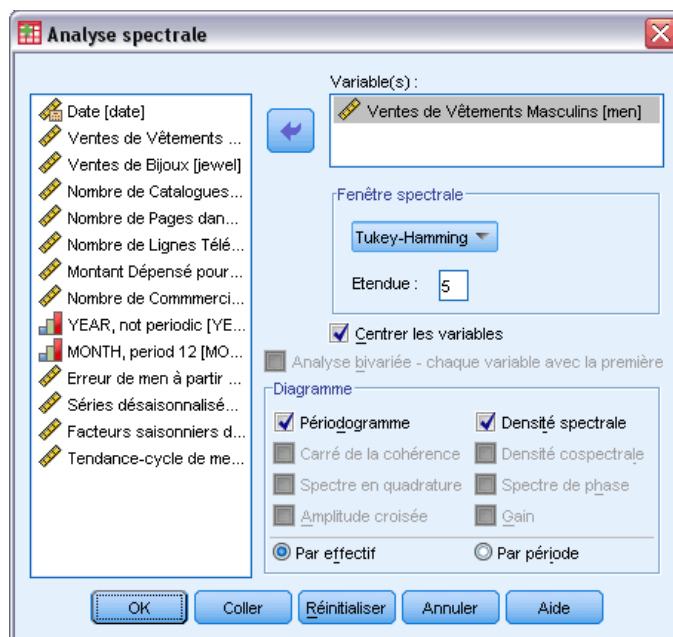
Analyse spectrale

Date [date]
Ventes de Vêtements ...
Ventes de Bijoux [jewel]
Nombre de Catalogues...
Nombre de Pages dan...
Nombre de Lignes Télé...
Montant Dépensé pour...
Nombre de Commmerci...
YEAR, not periodic [YE...
MONTH, period 12 [MO...
Erreur de men à partir ...
Séries désaisonnalisé...
Facteurs saisonniers d...
Tendance-cycle de me...

Variable(s) :
Ventes de Vêtements Masculins [men]

Fenêtre spectrale
Tukey-Hamming
Etendue : 5

Centrer les variables
Analyse bivariée - chaque variable avec la première

Diagramme
Périodogramme
Densité spectrale
Carré de la cohérence
Densité cospectrale
Spectre en quadrature
Spectre de phase
Amplitude croisée
Gain
Par effectif
Par période

OK
Coller
Réinitialiser
Annuler
Aide